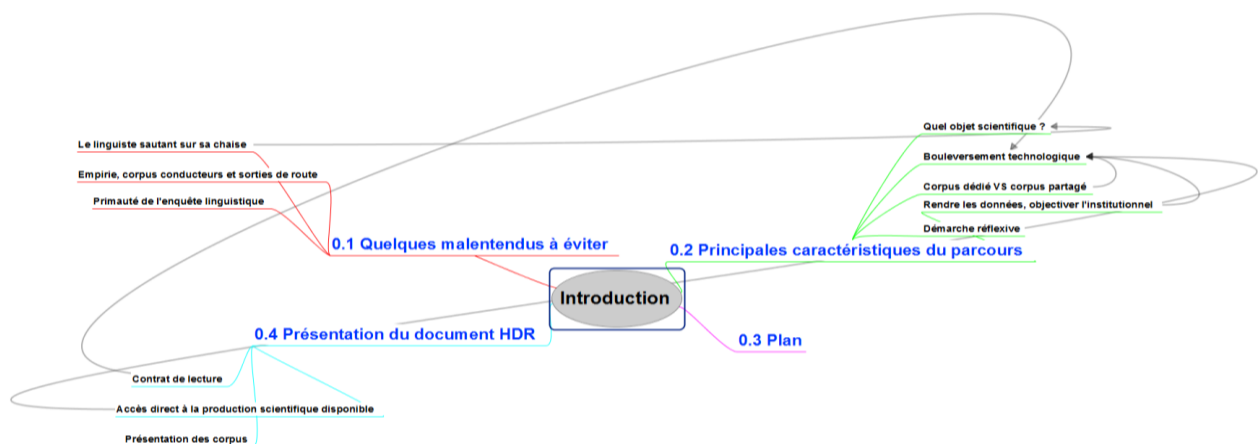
Le linguiste sautant sur sa chaise

Empirie, corpus conducteurs et sorties de route

Primauté de l'enquête linguistique

0.1 Quelques malentendus à éviter

Introduction

0.4 Présentation du document HDR

Contrat de lecture

Accès direct à la production scientifique disponible

Présentation des corpus

Quel objet scientifique ?

Bouleversement technologique

Corpus dédié VS corpus partagé

Rendre les données, objectiver l'institutionnel

Démarche réflexive

0.2 Principales caractéristiques du parcours

0.3 Plan